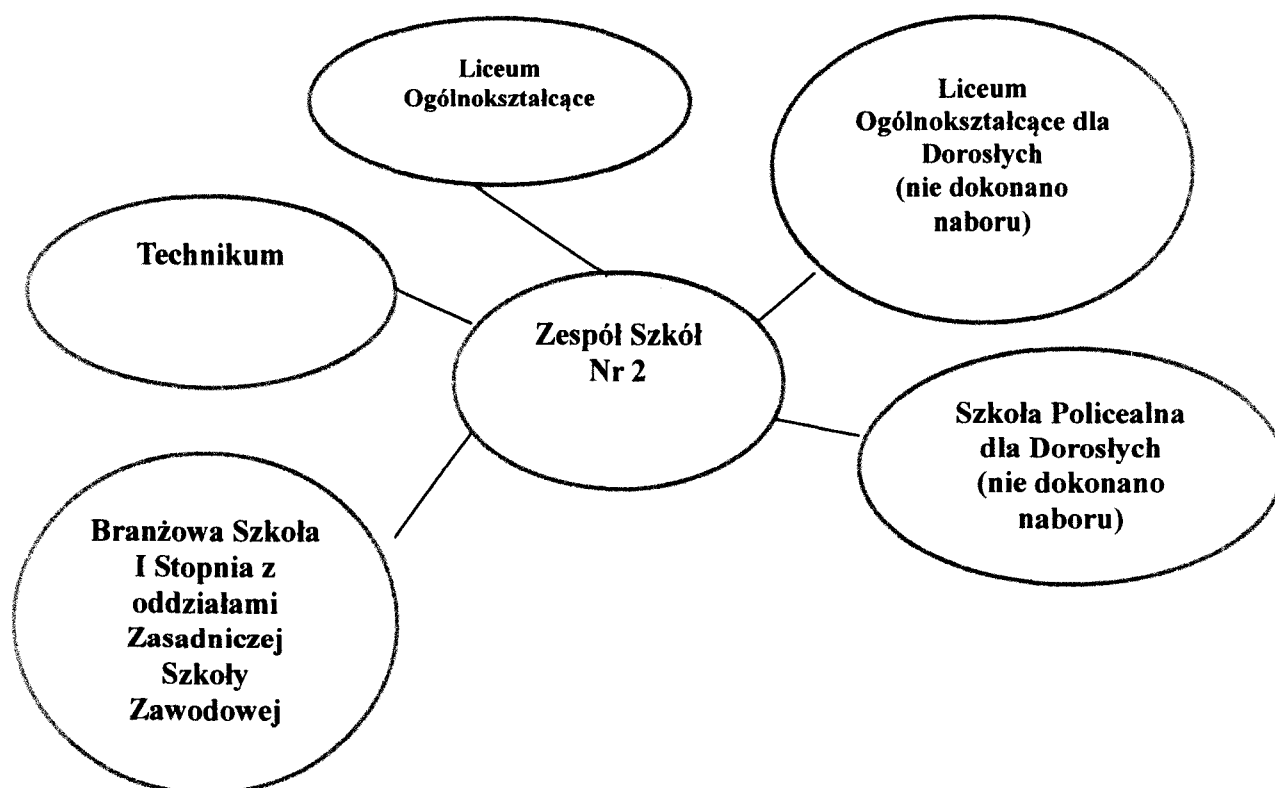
Liceum Ogólnokształcące

Liceum Ogólnokształcące dla Dorosłych (nie dokonano naboru)

Technikum

Zespół Szkół Nr 2

Szkoła Policealna dla Dorosłych (nie dokonano naboru)

Branżowa Szkoła I Stopnia z oddziałami Zasadniczej Szkoły Zawodowej